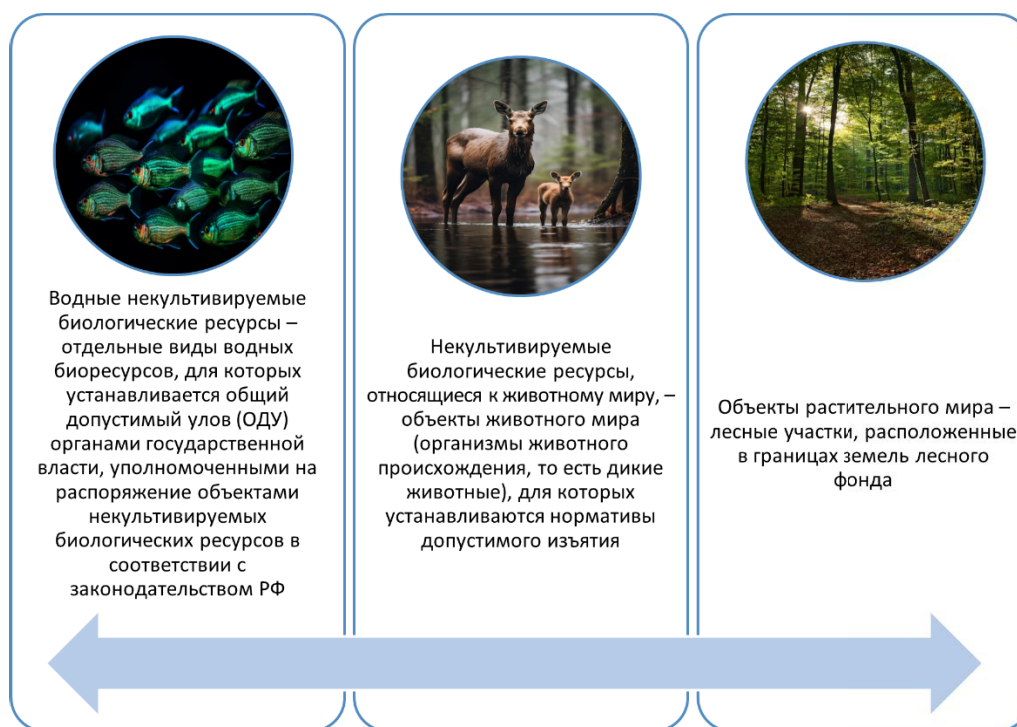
Водные некультивируемые биологические ресурсы – отдельные виды водных биоресурсов, для которых устанавливается общий допустимый улов (ОДУ) органами государственной власти, уполномоченными на распоряжение объектами некультивируемых биологических ресурсов в соответствии с законодательством РФ

Некультивируемые биологические ресурсы, относящиеся к животному миру, – объекты животного мира (организмы животного происхождения, то есть дикие животные), для которых устанавливаются нормативы допустимого изъятия

Объекты растительного мира – лесные участки, расположенные в границах земель лесного фонда